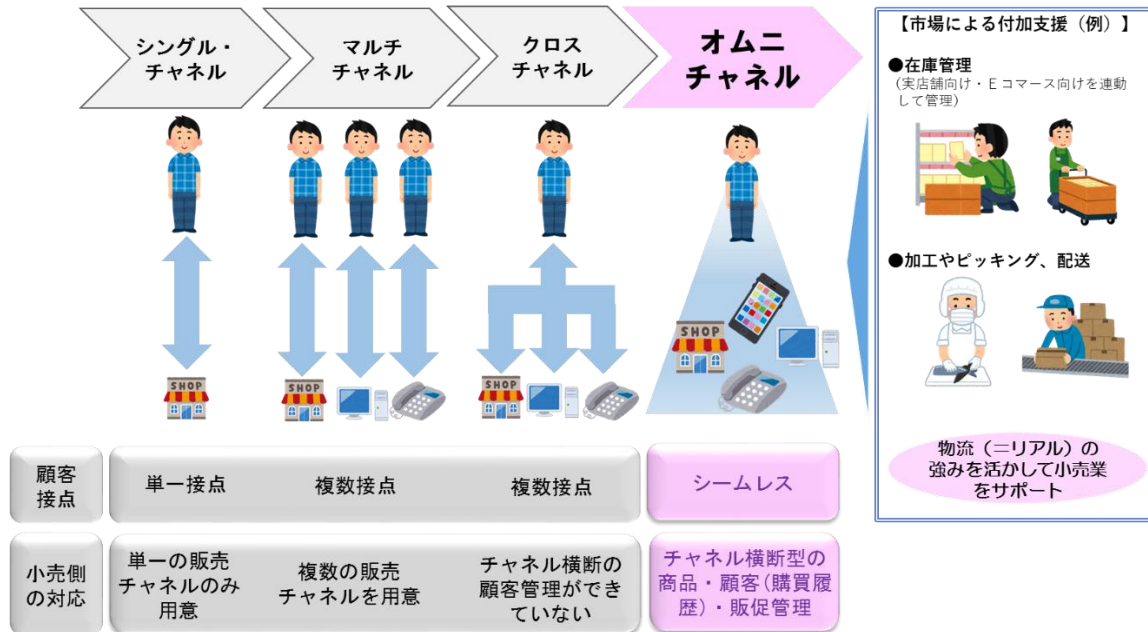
シングル・チャネル

マルチチャネル

クロスチャネル

オムニチャネル

SHOP

SHOP

SHOP

SHOP

| 顧客接点 | 単一接点 | 複数接点 | 複数接点 | シームレス |
|---|---|---|---|---|
| 小売側の対応 | 単一の販売チャネルのみ用意 | 複数の販売チャネルを用意 | チャネル横断の顧客管理ができていない | チャネル横断型の商品・顧客(購買履歴)・販促管理 |

【市場による付加支援（例）】

●在庫管理
（実店舗向け・Ｅコマース向けを連動して管理）

●加工やピッキング、配送

物流（＝リアル）の強みを活かして小売業をサポート